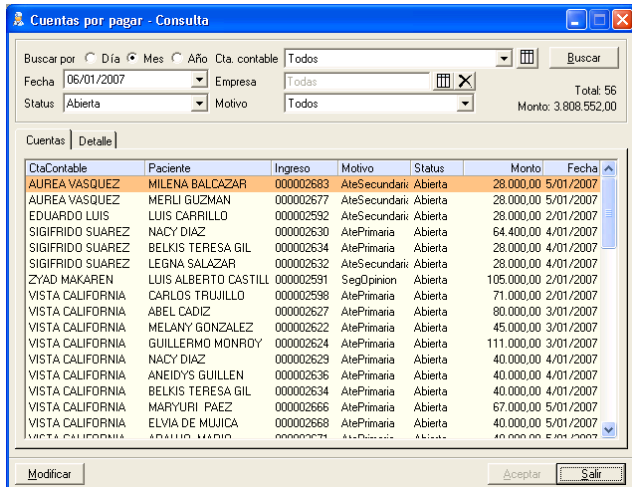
Cuentas por pagar - Consulta

Buscar por Día Mes Año Cta. contable Todos Buscar
Fecha 06/01/2007 Empresa Todas
Status Abierta Motivo Todos
Total: 56
Monto: 3.808.552,00

Cuentas Detalle

| CtaContable | Paciente | Ingreso | Motivo | Status | Monto | Fecha |
|---|---|---|---|---|---|---|
| AUREA VASQUEZ | MILENA BALCAZAR | 000002683 | AteSecundari | Abierta | 28.000,00 | 5/01/2007 |
| AUREA VASQUEZ | MERLI GUZMAN | 000002677 | AteSecundari | Abierta | 28.000,00 | 5/01/2007 |
| EDUARDO LUIS | LUIS CARRILLO | 000002592 | AteSecundari | Abierta | 28.000,00 | 2/01/2007 |
| SIGIFRIDO SUAREZ | NACY DIAZ | 000002630 | AtePrimaria | Abierta | 64.400,00 | 4/01/2007 |
| SIGIFRIDO SUAREZ | BELKIS TERESA GIL | 000002634 | AtePrimaria | Abierta | 28.000,00 | 4/01/2007 |
| SIGIFRIDO SUAREZ | LEGNA SALAZAR | 000002632 | AteSecundari | Abierta | 28.000,00 | 4/01/2007 |
| ZYAD MAKAREN | LUIS ALBERTO CASTILL | 000002591 | SegOpinion | Abierta | 105.000,00 | 2/01/2007 |
| VISTA CALIFORNIA | CARLOS TRUJILLO | 000002598 | AtePrimaria | Abierta | 71.000,00 | 2/01/2007 |
| VISTA CALIFORNIA | ABEL CADIZ | 000002627 | AtePrimaria | Abierta | 80.000,00 | 3/01/2007 |
| VISTA CALIFORNIA | MELANY GONZALEZ | 000002622 | AtePrimaria | Abierta | 45.000,00 | 3/01/2007 |
| VISTA CALIFORNIA | GUILLERMO MONROY | 000002624 | AtePrimaria | Abierta | 111.000,00 | 3/01/2007 |
| VISTA CALIFORNIA | NACY DIAZ | 000002629 | AtePrimaria | Abierta | 40.000,00 | 4/01/2007 |
| VISTA CALIFORNIA | ANEIDYS GUILLEN | 000002636 | AtePrimaria | Abierta | 40.000,00 | 4/01/2007 |
| VISTA CALIFORNIA | BELKIS TERESA GIL | 000002634 | AtePrimaria | Abierta | 40.000,00 | 4/01/2007 |
| VISTA CALIFORNIA | MARYURI PAEZ | 000002666 | AtePrimaria | Abierta | 67.000,00 | 5/01/2007 |
| VISTA CALIFORNIA | ELVIA DE MUJICA | 000002668 | AtePrimaria | Abierta | 40.000,00 | 5/01/2007 |
| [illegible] | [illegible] | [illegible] | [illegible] | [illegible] | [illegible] | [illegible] |

Modificar Aceptar Salir